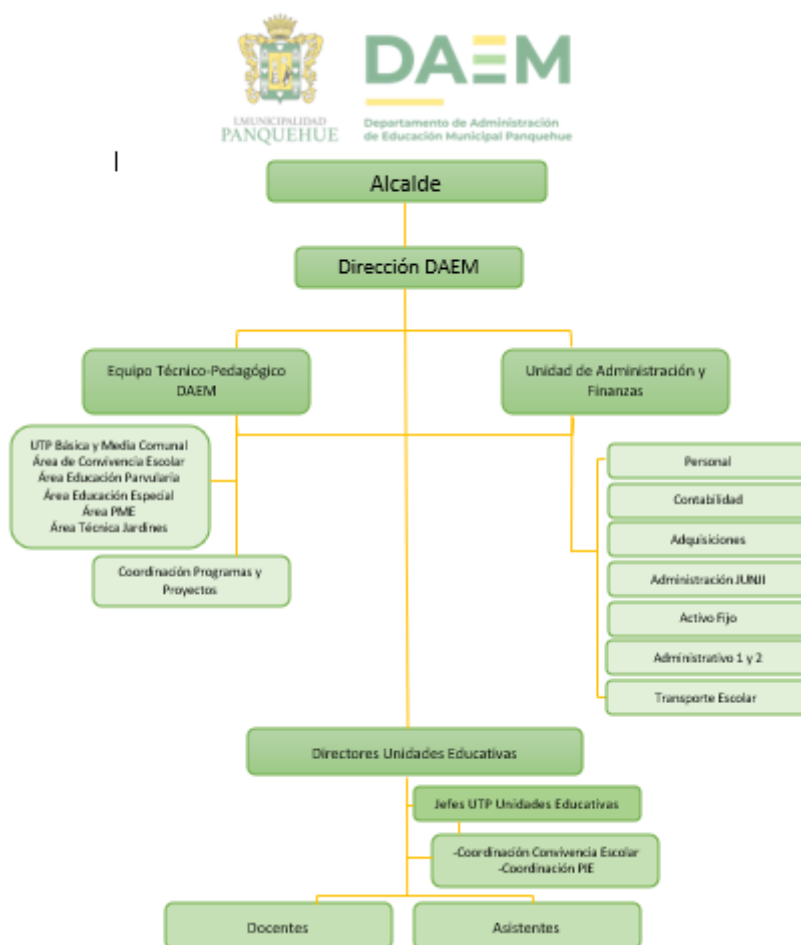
I.MUNICIPALIDAD PANQUEHUE

DAEM
Departamento de Administración de Educación Municipal Panquehue

Alcalde

Dirección DAEM

Equipo Técnico-Pedagógico DAEM

Unidad de Administración y Finanzas

UTP Básica y Media Comunal
Área de Convivencia Escolar
Área Educación Parvularia
Área Educación Especial
Área PME
Área Técnica Jardines

Coordinación Programas y Proyectos

Personal

Contabilidad

Adquisiciones

Administración JUNJI

Activo Fijo

Administrativo 1 y 2

Transporte Escolar

Directores Unidades Educativas

Jefes UTP Unidades Educativas

-Coordinación Convivencia Escolar
-Coordinación PIE

Docentes

Asistentes